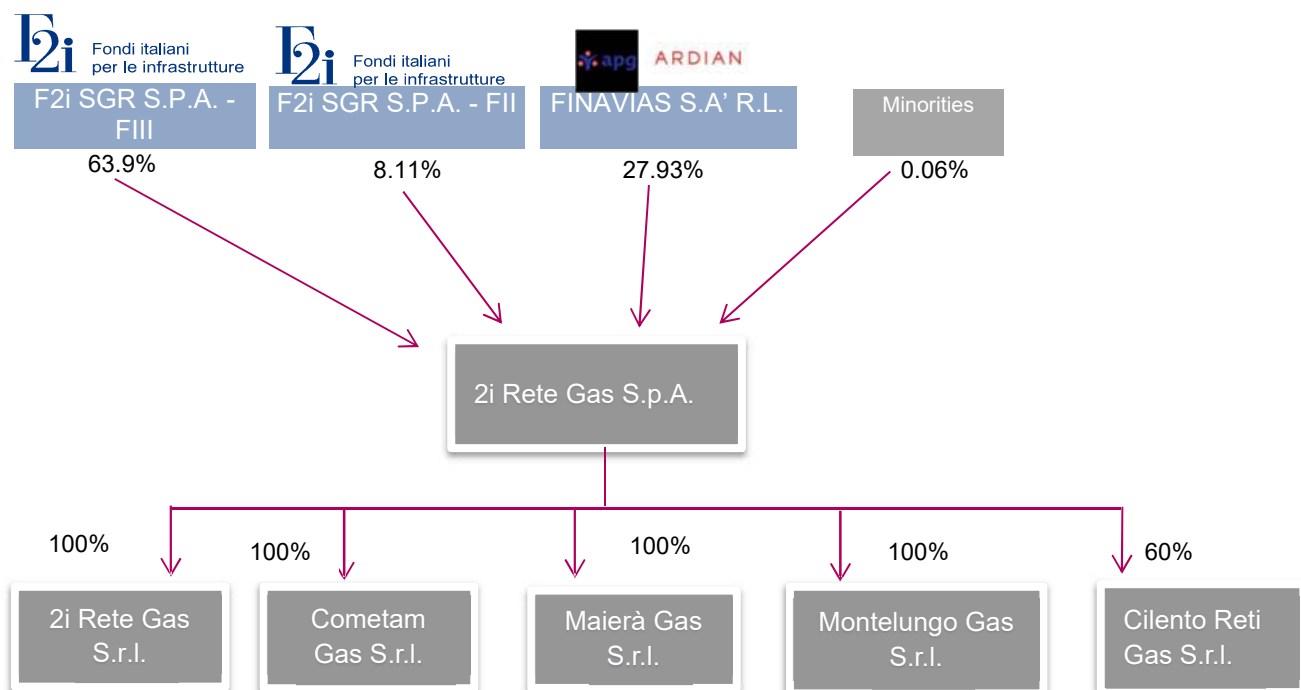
F2i Fondi italiani per le infrastrutture
F2i SGR S.P.A. - FIII
63.9%

F2i Fondi italiani per le infrastrutture
F2i SGR S.P.A. - FII
8.11%

apg ARDIAN
FINAVIAS S.A' R.L.
27.93%

Minorities
0.06%

2i Rete Gas S.p.A.

100%
2i Rete Gas S.r.l.

100%
Cometam Gas S.r.l.

100%
Maierà Gas S.r.l.

100%
Montelungo Gas S.r.l.

60%
Cilento Reti Gas S.r.l.